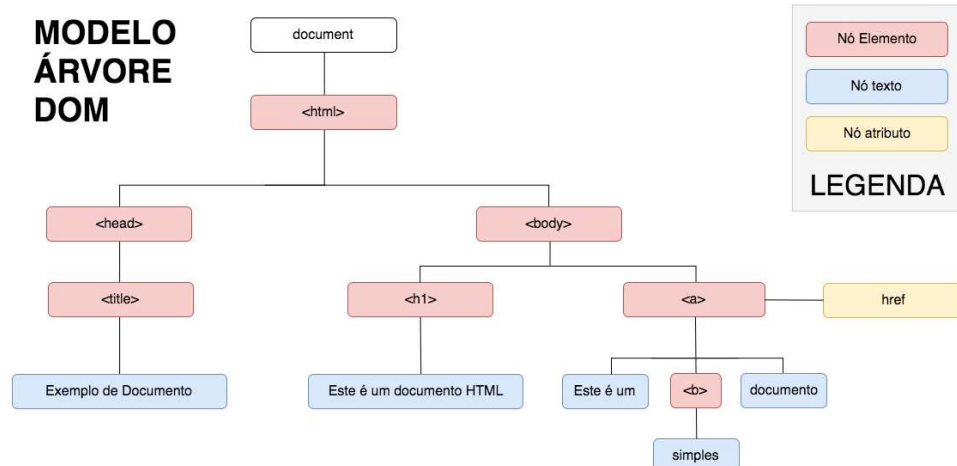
MODELO ÁRVORE DOM

document

<html>

<head>

<body>

<title>

<h1>

<a>

href

Exemplo de Documento

Este é um documento HTML

Este é um

<b>

documento

simples

Nó Elemento

Nó texto

Nó atributo

LEGENDA